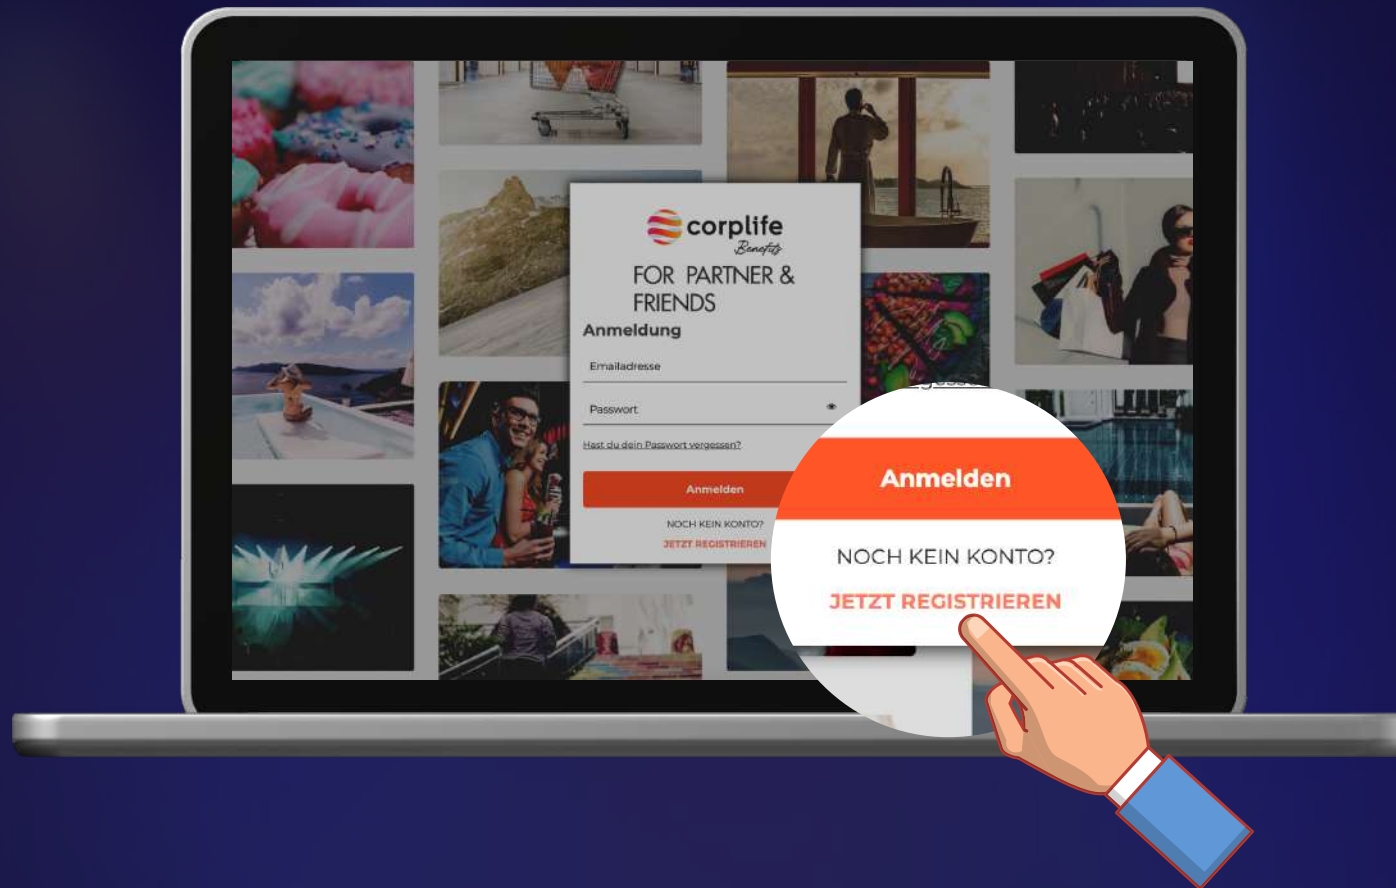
corplife Benefits

FOR PARTNER & FRIENDS

Anmeldung

Emailadresse

Passwort

Hast du dein Passwort vergessen?

Anmelden

NOCH KEIN KONTO?

JETZT REGISTRIEREN

Anmelden

NOCH KEIN KONTO?

JETZT REGISTRIEREN